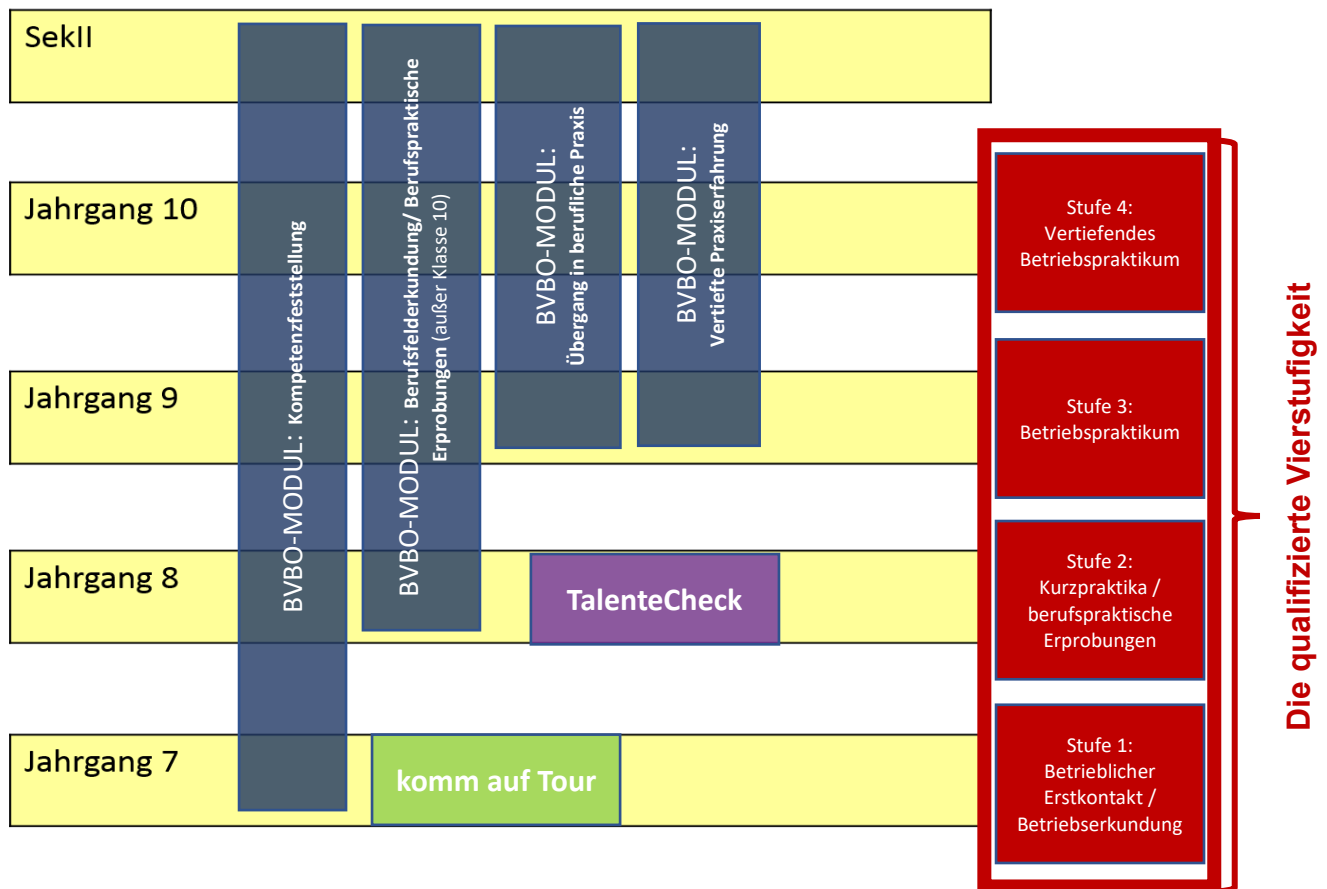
SekII

Jahrgang 10

Jahrgang 9

Jahrgang 8

Jahrgang 7

BVBO-MODUL: Kompetenzfeststellung

BVBO-MODUL: Berufsfelderkundung/ Berufspraktische Erprobungen (außer Klasse 10)

BVBO-MODUL: Übergang in berufliche Praxis

BVBO-MODUL: Vertiefte Praxiserfahrung

TalenteCheck

komm auf Tour

Stufe 4: Vertiefendes Betriebspraktikum

Stufe 3: Betriebspraktikum

Stufe 2: Kurzpraktika / berufspraktische Erprobungen

Stufe 1: Betrieblicher Erstkontakt / Betriebserkundung

Die qualifizierte Vierstufigkeit